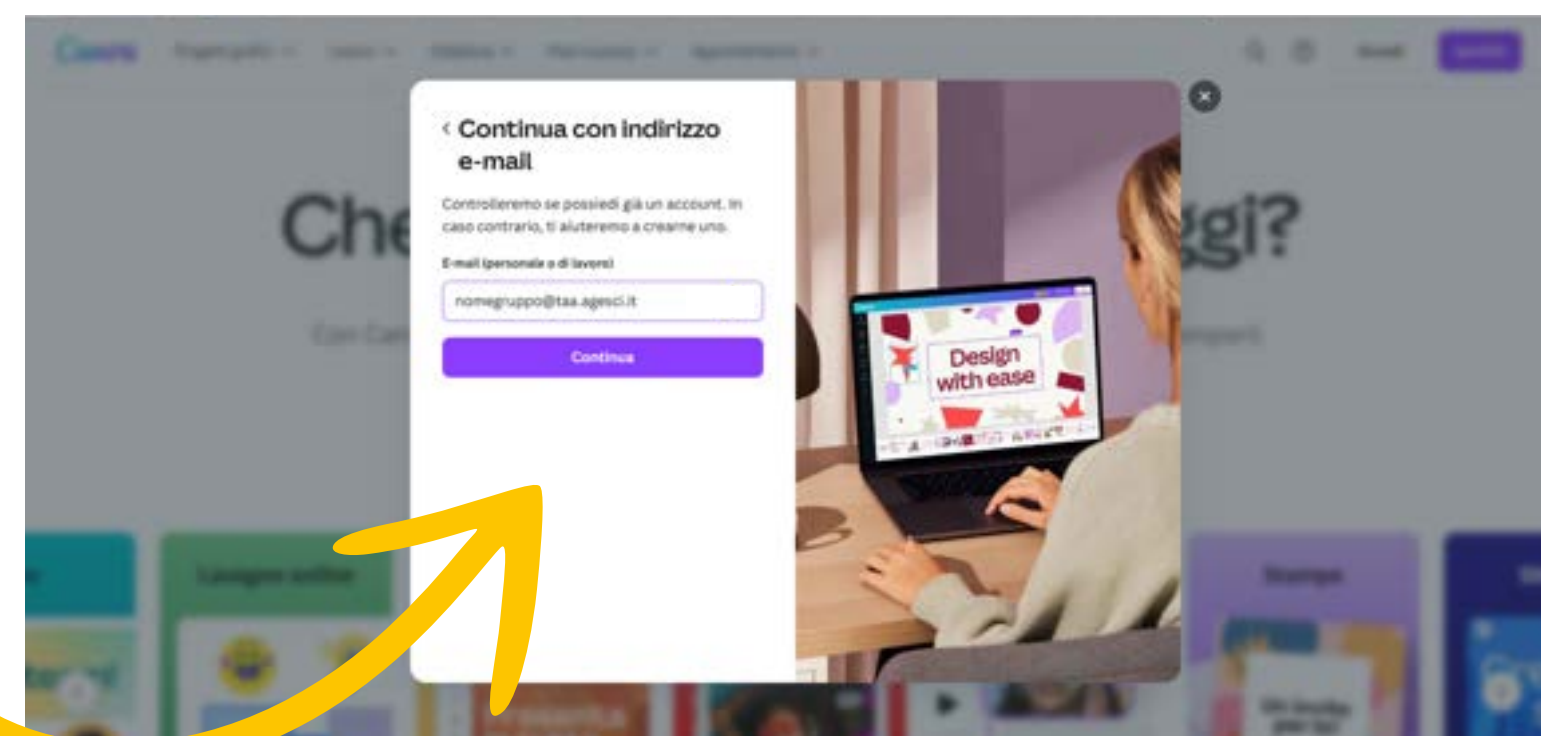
Canva

Che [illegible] ggi?

‹ Continua con indirizzo e-mail

Controlleremo se possiedi già un account. In caso contrario, ti aiuteremo a crearne uno.

E-mail (personale o di lavoro)

nomegruppo@taa.agesci.it

Continua

Design with ease